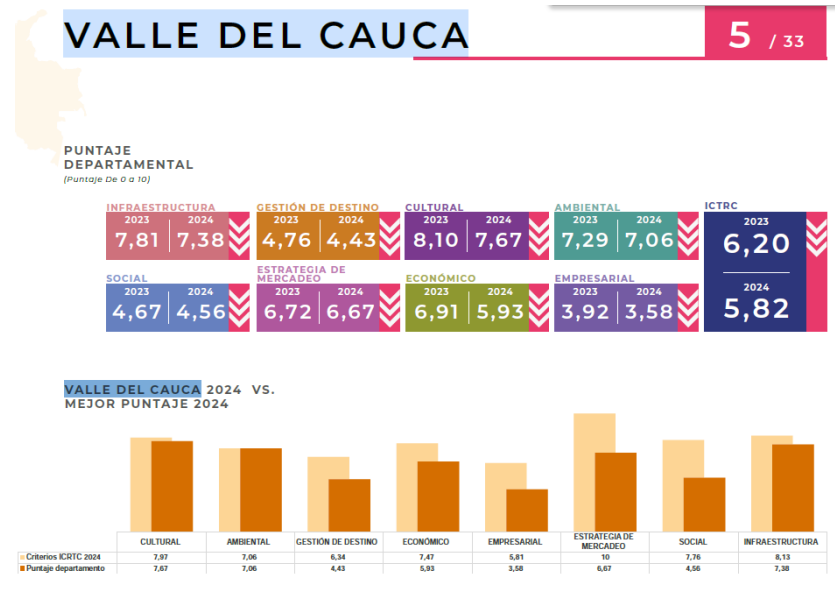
VALLE DEL CAUCA

5 / 33

PUNTAJE DEPARTAMENTAL
(Puntaje De 0 a 10)

INFRAESTRUCTURA
2023 7,81
2024 7,38

GESTIÓN DE DESTINO
2023 4,76
2024 4,43

CULTURAL
2023 8,10
2024 7,67

AMBIENTAL
2023 7,29
2024 7,06

ICTRC
2023 6,20
2024 5,82

SOCIAL
2023 4,67
2024 4,56

ESTRATEGIA DE MERCADEO
2023 6,72
2024 6,67

ECONÓMICO
2023 6,91
2024 5,93

EMPRESARIAL
2023 3,92
2024 3,58

VALLE DEL CAUCA 2024 VS. MEJOR PUNTAJE 2024

| | CULTURAL | AMBIENTAL | GESTIÓN DE DESTINO | ECONÓMICO | EMPRESARIAL | ESTRATEGIA DE MERCADEO | SOCIAL | INFRAESTRUCTURA |
|---|---|---|---|---|---|---|---|---|
| Criterios ICRTC 2024 | 7,97 | 7,06 | 6,34 | 7,47 | 5,81 | 10 | 7,76 | 8,13 |
| Puntaje departamento | 7,67 | 7,06 | 4,43 | 5,93 | 3,58 | 6,67 | 4,56 | 7,38 |